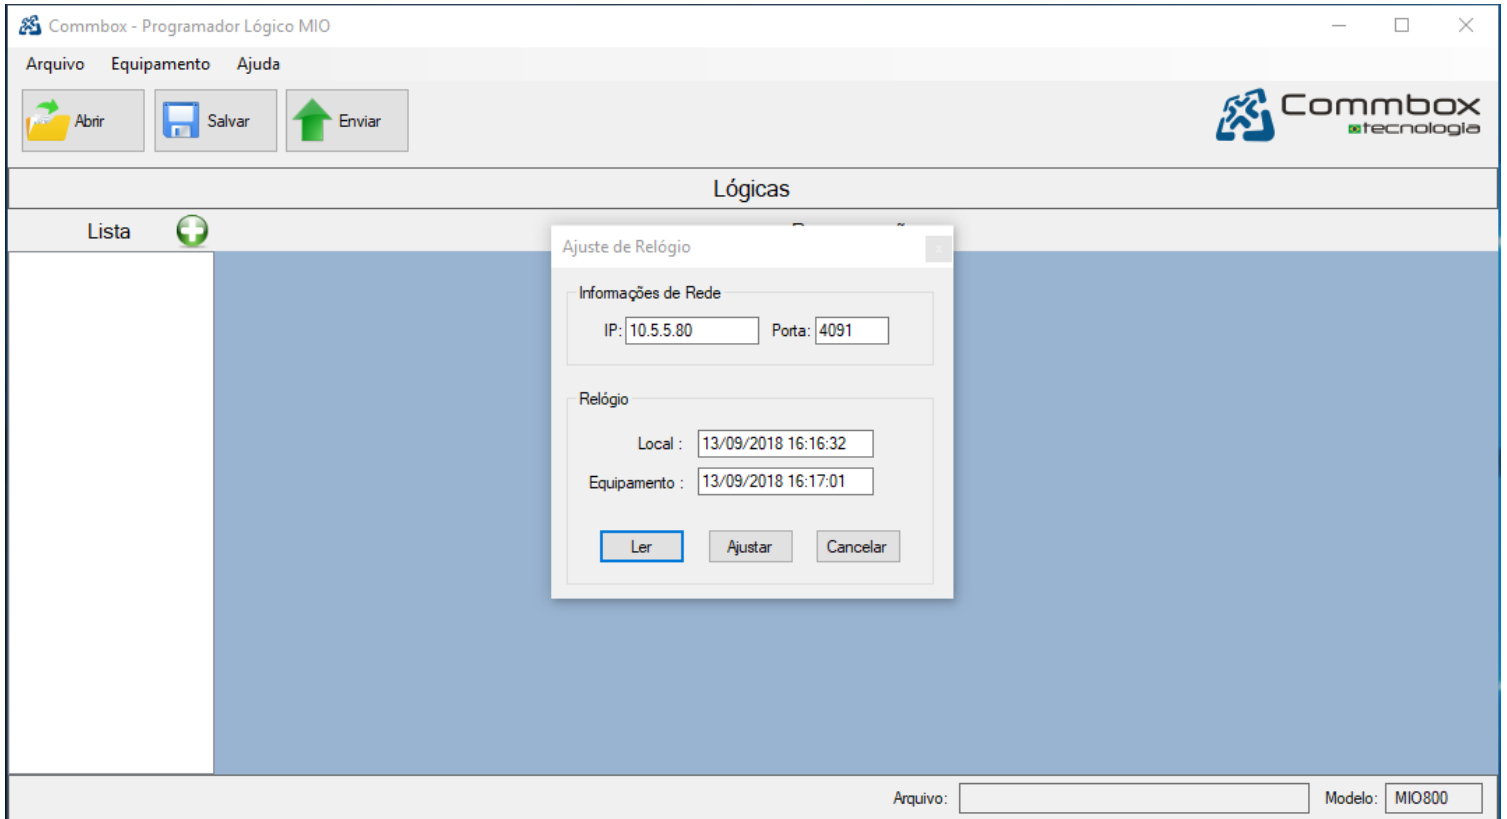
Commbox - Programador Lógico MIO

Arquivo Equipamento Ajuda

Abrir Salvar Enviar

Commbox tecnologia

Lógicas

Lista

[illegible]

Ajuste de Relógio

Informações de Rede

IP: 10.5.5.80 Porta: 4091

Relógio

Local : 13/09/2018 16:16:32

Equipamento : 13/09/2018 16:17:01

Ler Ajustar Cancelar

Arquivo: Modelo: MIO800